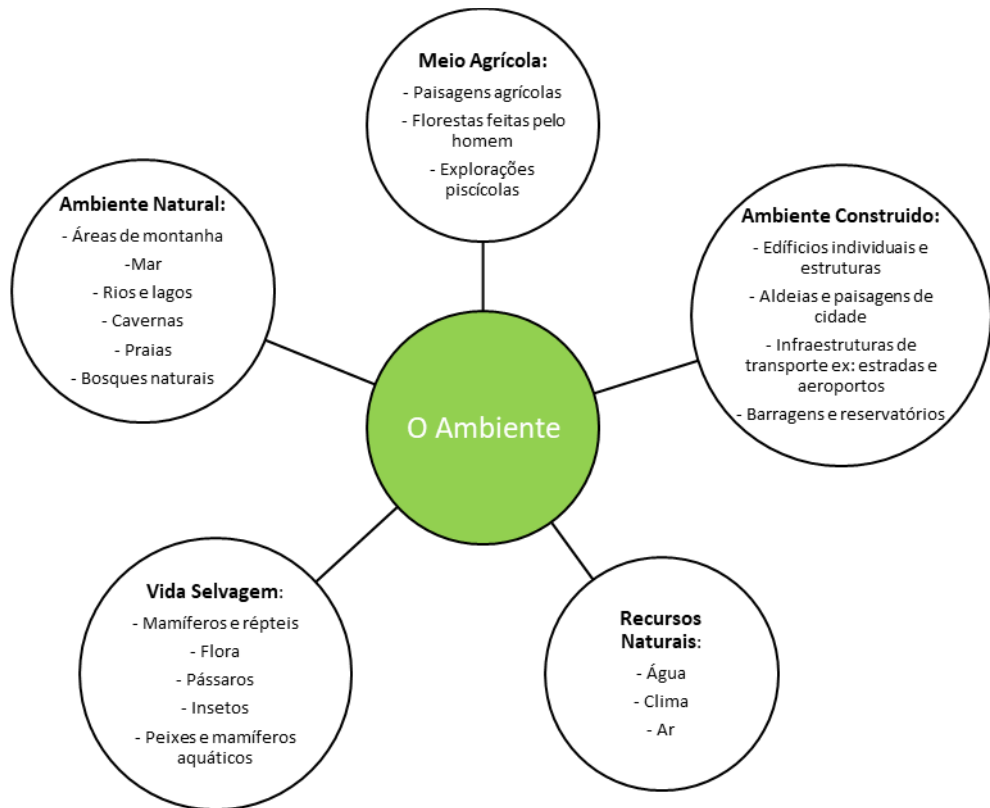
Meio Agrícola:
- Paisagens agrícolas
- Florestas feitas pelo homem
- Explorações piscícolas

Ambiente Natural:
- Áreas de montanha
-Mar
- Rios e lagos
- Cavernas
- Praias
- Bosques naturais

Ambiente Construido:
- Edifícios individuais e estruturas
- Aldeias e paisagens de cidade
- Infraestruturas de transporte ex: estradas e aeroportos
- Barragens e reservatórios

O Ambiente

Vida Selvagem:
- Mamíferos e répteis
- Flora
- Pássaros
- Insetos
- Peixes e mamíferos aquáticos

Recursos Naturais:
- Água
- Clima
- Ar